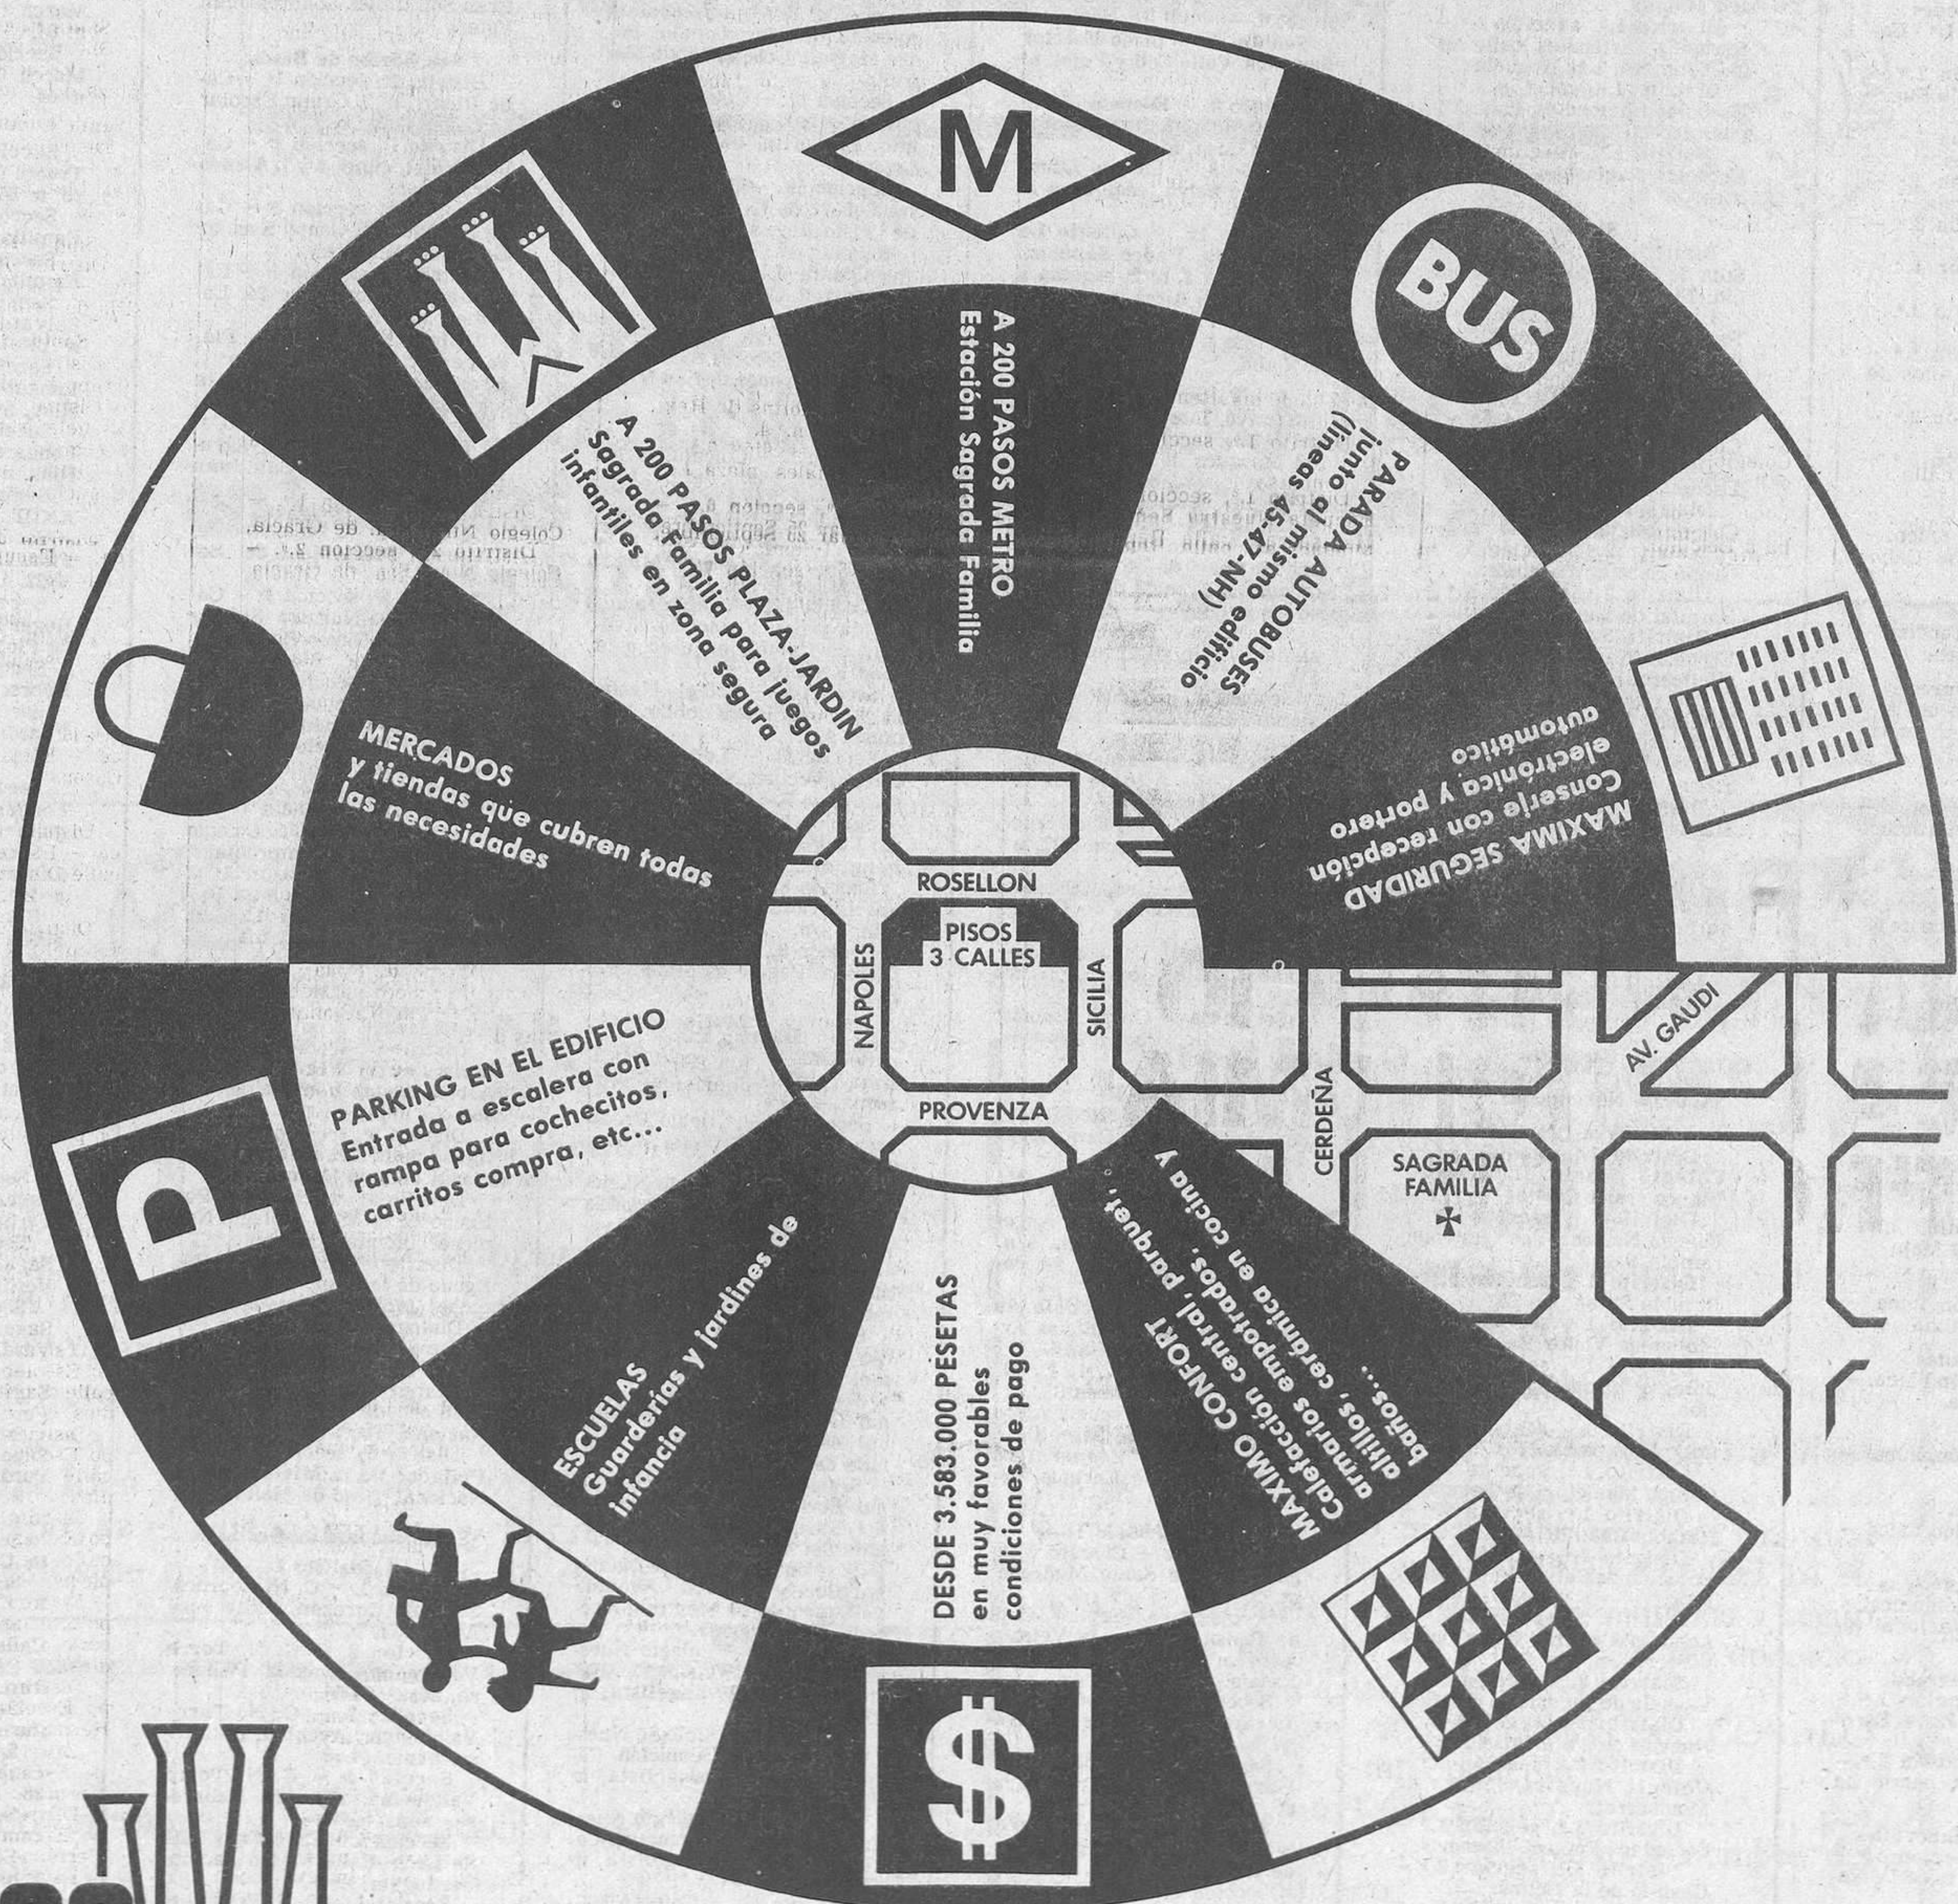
M

BUS

A 200 PASOS METRO
Estación Sagrada Familia

PARADA AUTOBUSES
(junto al mismo edificio
líneas 45-47-NH)

MAXIMA SEGURIDAD
Conserje con recepción
electrónica y portero
automático

A 200 PASOS PLAZA-JARDIN
Sagrada Familia para juegos
infantiles en zona segura

MERCADOS
y tiendas que cubren todas
las necesidades

ROSELLON
PISOS
3 CALLES
NAPOLES
SICILIA
PROVENZA
CERDEÑA
AV. GAUDI
SAGRADA
FAMILIA

P

PARKING EN EL EDIFICIO
Entrada a escalera con
rampa para cochecitos,
carritos compra, etc...

ESCUELAS
Guarderías y jardines de
infancia

DESDE 3.583.000 PESETAS
en muy favorables
condiciones de pago

MAXIMO CONFORT
Calefacción central, parquet,
armarios empotrados, cerámica en cocina y
baños, alicatados...

$

Colegio N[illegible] de Gracia.
Distrito 2.º, sección 2.ª